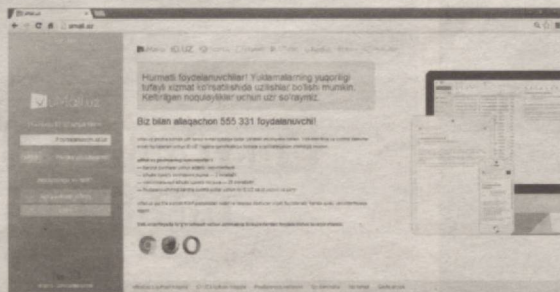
Hurmatli foydalanuvchilar! Yuklamalarning yuqoriligi tufayli xizmat ko'rsatishda uzilishlar bo'lishi mumkin. Keltirilgan noqulayliklar uchun uzr so'raymiz.

Biz bilan allaqachon 555 331 foydalanuvchi!

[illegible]